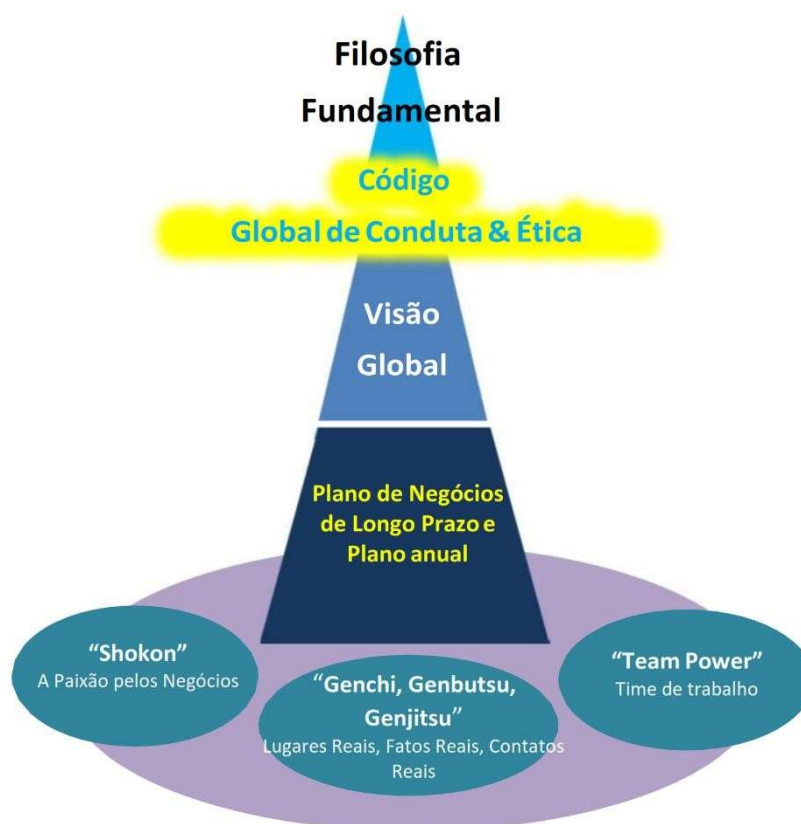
Filosofia Fundamental

Código Global de Conduta & Ética

Visão Global

Plano de Negócios de Longo Prazo e Plano anual

"Shokon"
A Paixão pelos Negócios

"Genchi, Genbutsu, Genjitsu"
Lugares Reais, Fatos Reais, Contatos Reais

"Team Power"
Time de trabalho